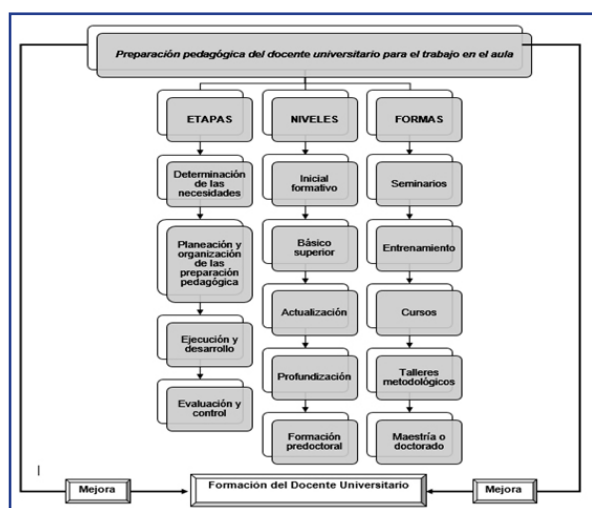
Preparación pedagógica del docente universitario para el trabajo en el aula

ETAPAS

Determinación de las necesidades

Planeación y organización de las preparación pedagógica

Ejecución y desarrollo

Evaluación y control

NIVELES

Inicial formativo

Básico superior

Actualización

Profundización

Formación predoctoral

FORMAS

Seminarios

Entrenamiento

Cursos

Talleres metodológicos

Maestría o doctorado

Mejora

Formación del Docente Universitario

Mejora